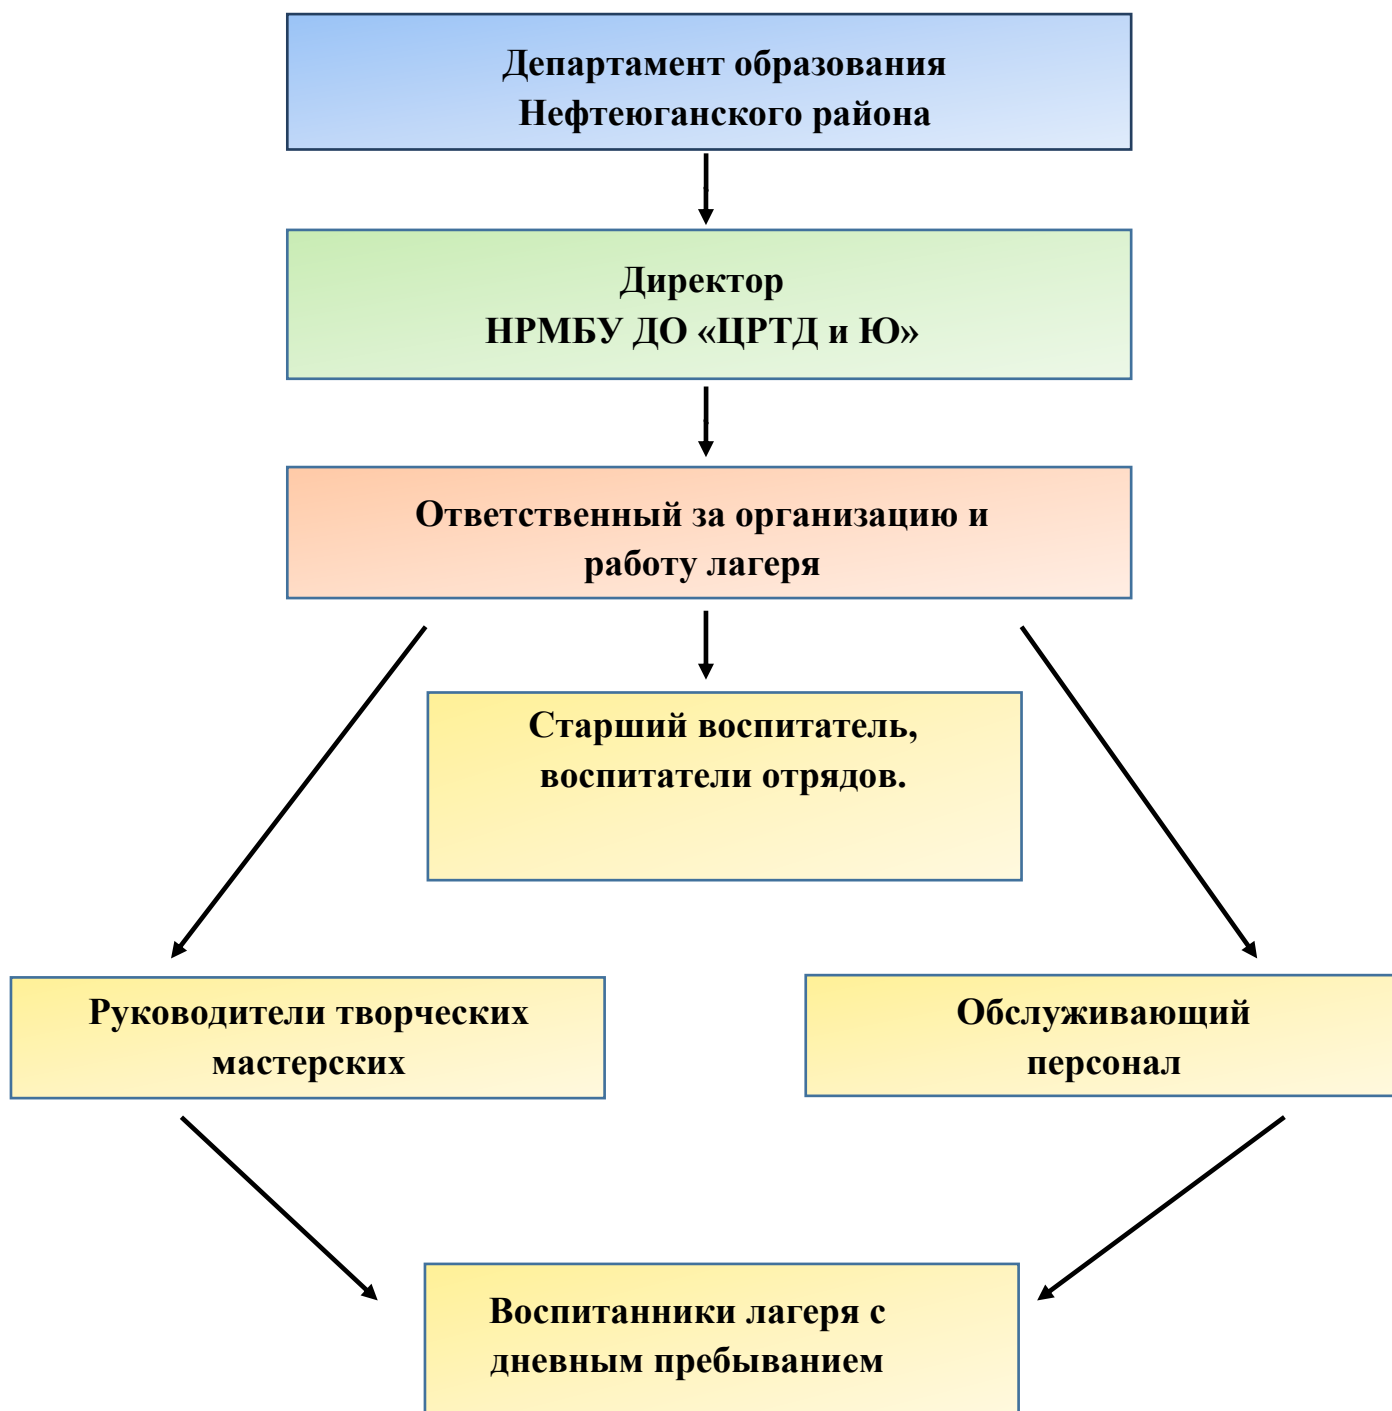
Департамент образования Нефтеюганского района

Директор НРМБУ ДО «ЦРТД и Ю»

Ответственный за организацию и работу лагеря

Старший воспитатель, воспитатели отрядов.

Руководители творческих мастерских

Обслуживающий персонал

Воспитанники лагеря с дневным пребыванием